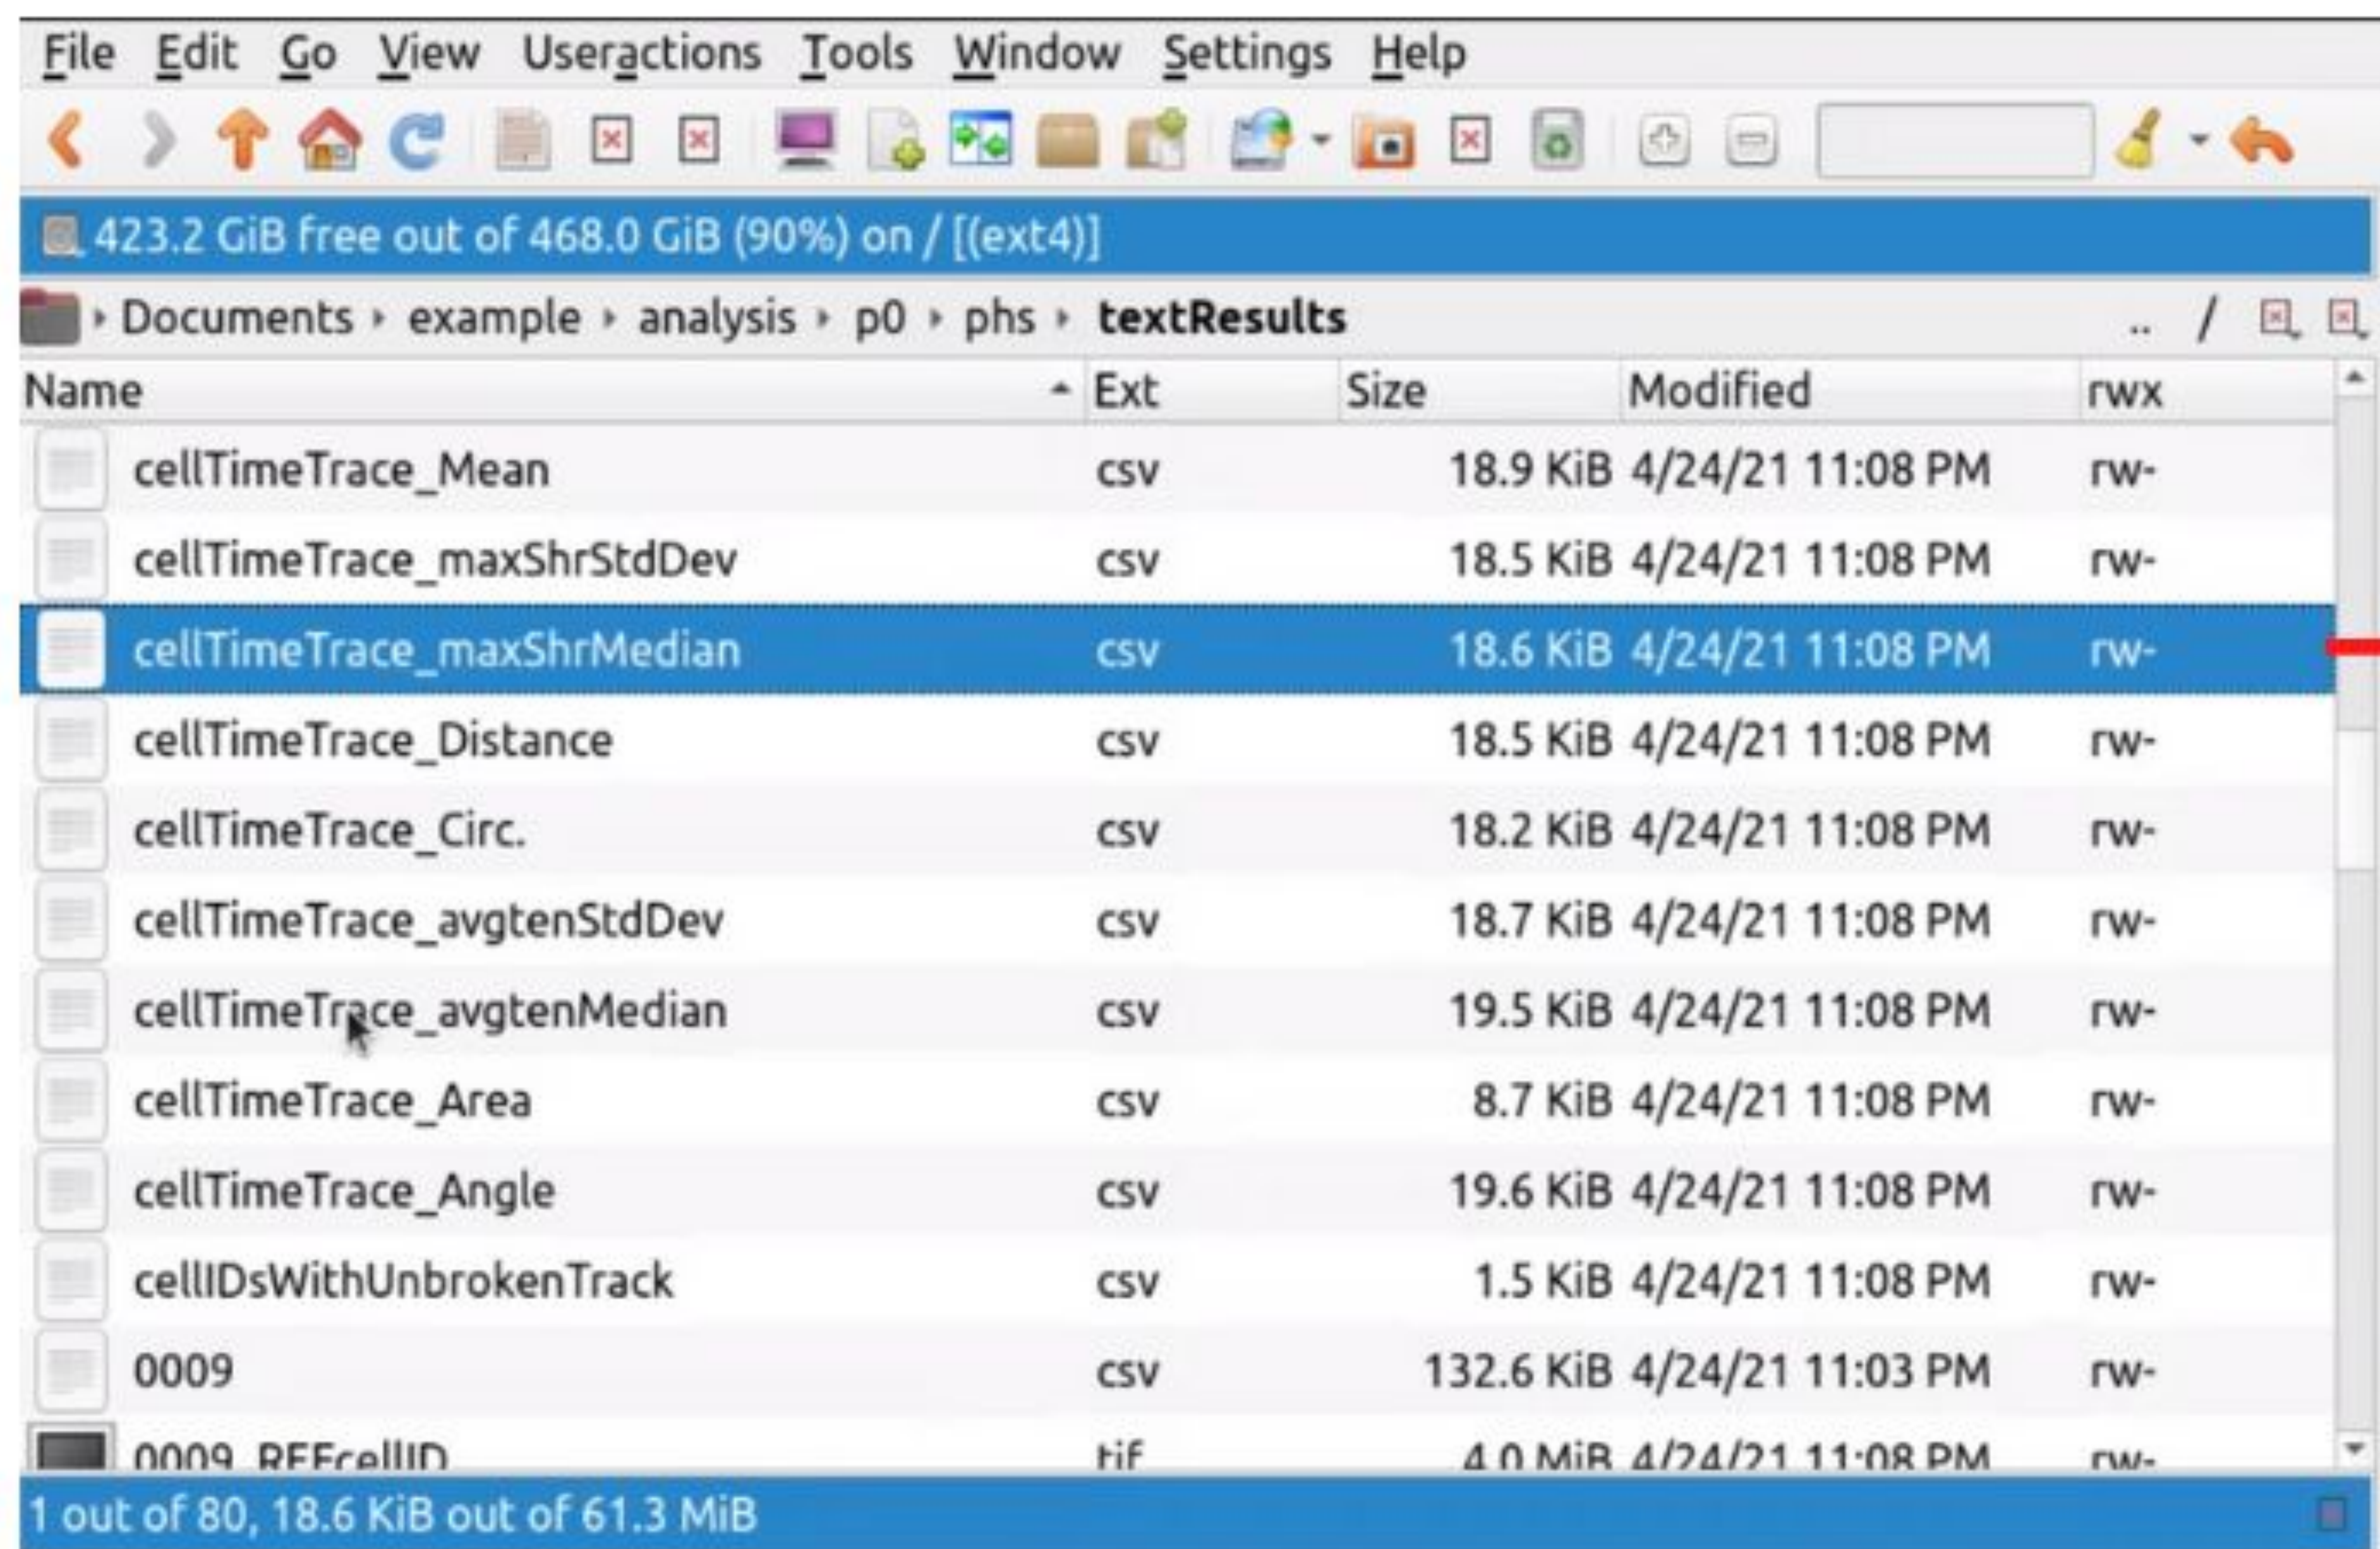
File Edit Go View Useractions Tools Window Settings Help

423.2 GiB free out of 468.0 GiB (90%) on / [(ext4)]

Documents › example › analysis › p0 › phs › textResults .. /

| Name | Ext | Size | Modified | rwx |
|---|---|---|---|---|
| cellTimeTrace_Mean | csv | 18.9 KiB | 4/24/21 11:08 PM | rw- |
| cellTimeTrace_maxShrStdDev | csv | 18.5 KiB | 4/24/21 11:08 PM | rw- |
| cellTimeTrace_maxShrMedian | csv | 18.6 KiB | 4/24/21 11:08 PM | rw- |
| cellTimeTrace_Distance | csv | 18.5 KiB | 4/24/21 11:08 PM | rw- |
| cellTimeTrace_Circ. | csv | 18.2 KiB | 4/24/21 11:08 PM | rw- |
| cellTimeTrace_avgtenStdDev | csv | 18.7 KiB | 4/24/21 11:08 PM | rw- |
| cellTimeTrace_avgtenMedian | csv | 19.5 KiB | 4/24/21 11:08 PM | rw- |
| cellTimeTrace_Area | csv | 8.7 KiB | 4/24/21 11:08 PM | rw- |
| cellTimeTrace_Angle | csv | 19.6 KiB | 4/24/21 11:08 PM | rw- |
| cellIDsWithUnbrokenTrack | csv | 1.5 KiB | 4/24/21 11:08 PM | rw- |
| 0009 | csv | 132.6 KiB | 4/24/21 11:03 PM | rw- |
| 0009_REFcellID | tif | 4.0 MiB | 4/24/21 11:08 PM | rw- |

1 out of 80, 18.6 KiB out of 61.3 MiB